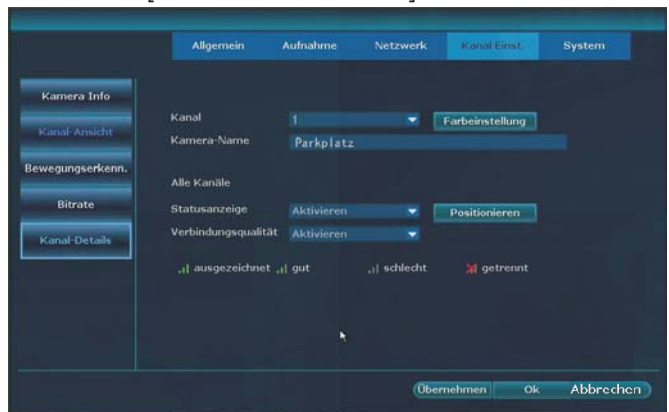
Allgemein Aufnahme Netzwerk Kanal Einst. System

Kamera Info

Kanal-Ansicht

Bewegungserkenn.

Bitrate

Kanal-Details

Kanal 1 Farbeinstellung

Kamera-Name Parkplatz

Alle Kanäle

Statusanzeige Aktivieren Positionieren

Verbindungsqualität Aktivieren

ausgezeichnet gut schlecht getrennt

Übernehmen Ok Abbrechen